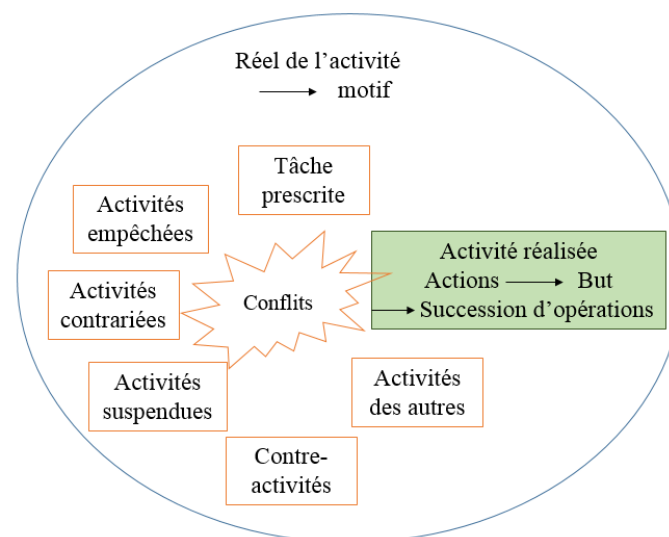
Réel de l'activité
→ motif

Tâche prescrite

Activités empêchées

Activités contrariées

Conflits

Activité réalisée
Actions → But
→ Succession d'opérations

Activités suspendues

Activités des autres

Contre-activités